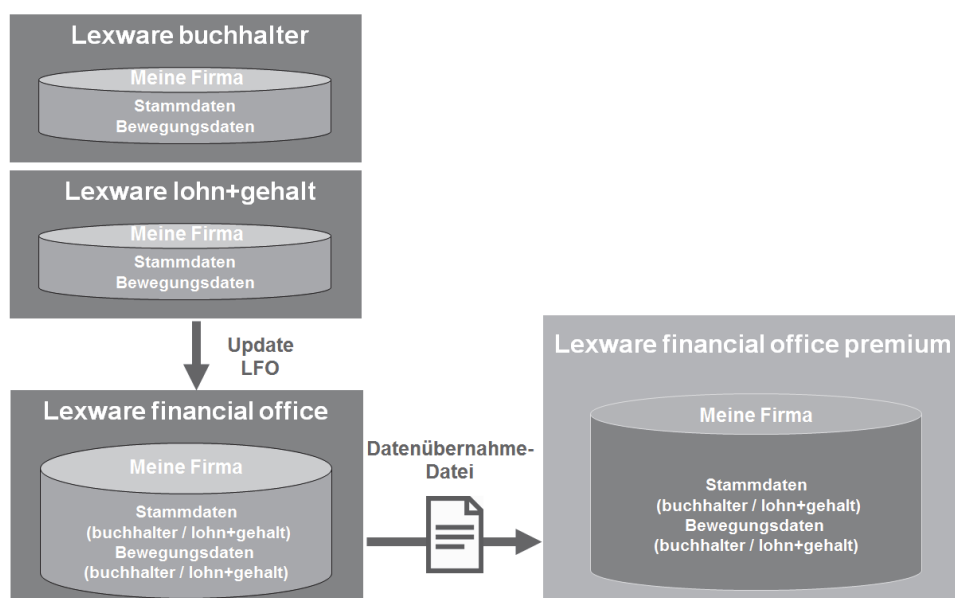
Lexware buchhalter

Meine Firma

Stammdaten
Bewegungsdaten

Lexware lohn+gehalt

Meine Firma

Stammdaten
Bewegungsdaten

Update
LFO

Lexware financial office

Meine Firma

Stammdaten
(buchhalter / lohn+gehalt)
Bewegungsdaten
(buchhalter / lohn+gehalt)

Datenübernahme-
Datei

Lexware financial office premium

Meine Firma

Stammdaten
(buchhalter / lohn+gehalt)
Bewegungsdaten
(buchhalter / lohn+gehalt)